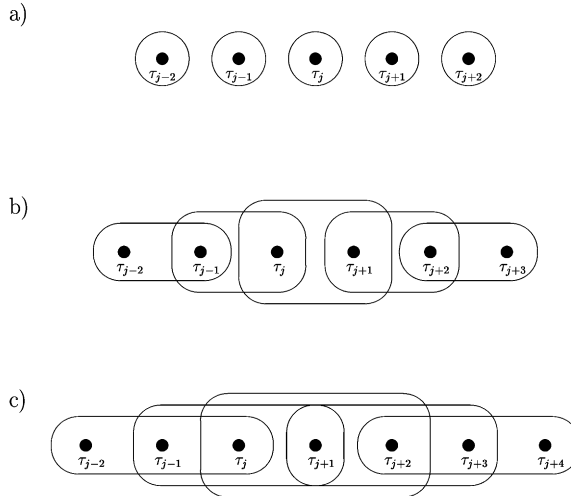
a)

$\tau_{j-2}$ $\tau_{j-1}$ $\tau_j$ $\tau_{j+1}$ $\tau_{j+2}$

b)

$\tau_{j-2}$ $\tau_{j-1}$ $\tau_j$ $\tau_{j+1}$ $\tau_{j+2}$ $\tau_{j+3}$

c)

$\tau_{j-2}$ $\tau_{j-1}$ $\tau_j$ $\tau_{j+1}$ $\tau_{j+2}$ $\tau_{j+3}$ $\tau_{j+4}$